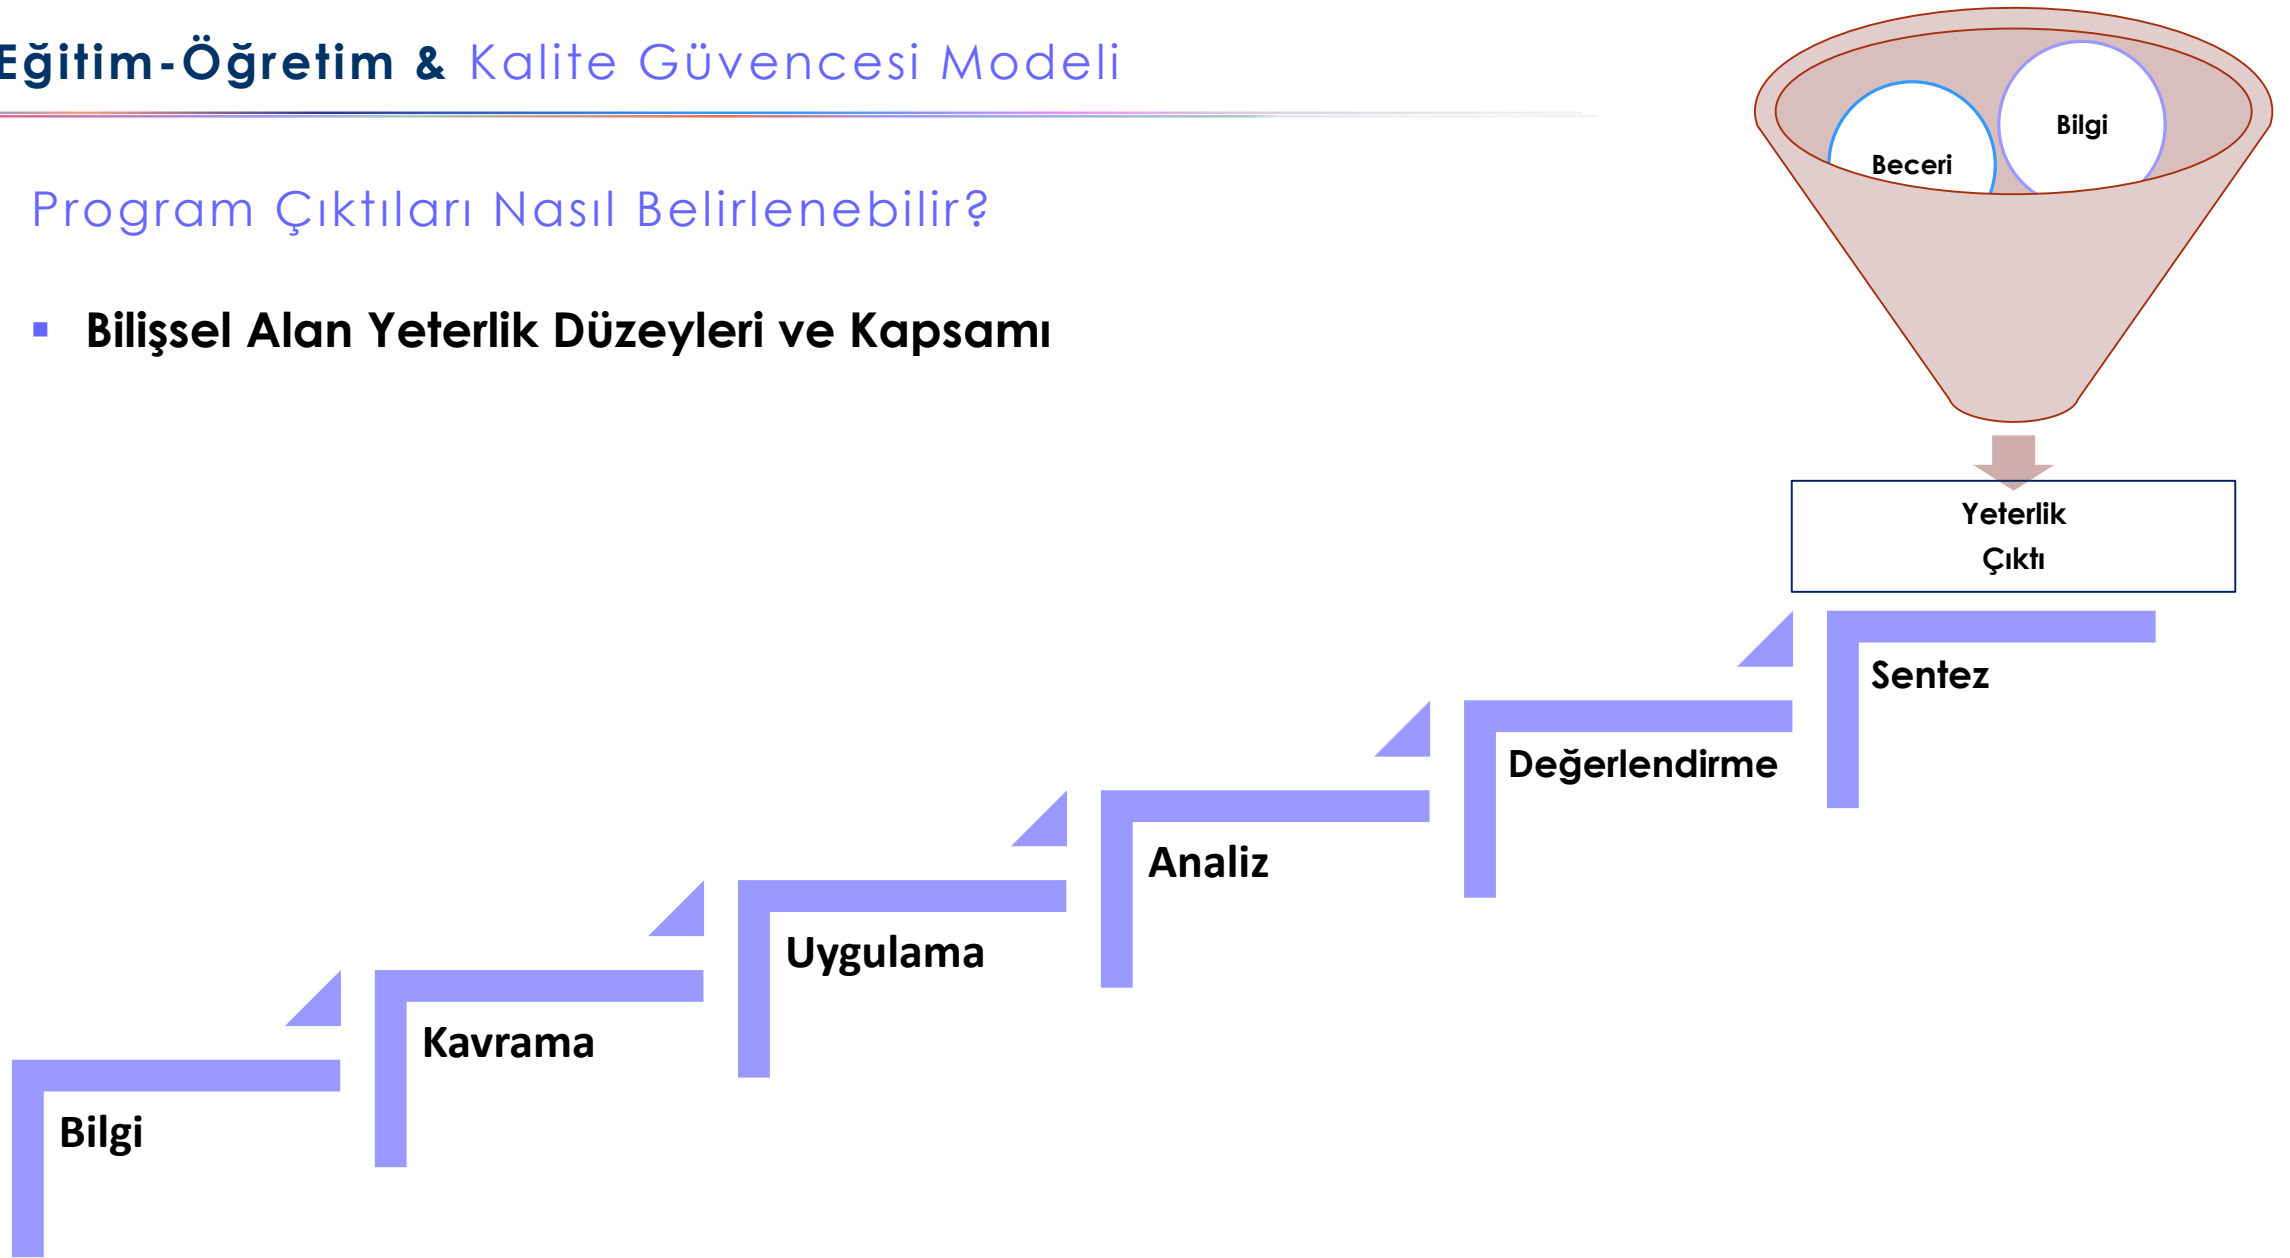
Eğitim-Öğretim & Kalite Güvencesi Modeli

Program Çıktıları Nasıl Belirlenebilir?

▪ Bilişsel Alan Yeterlik Düzeyleri ve Kapsamı

Beceri

Bilgi

Yeterlik
Çıktı

Sentez

Değerlendirme

Analiz

Uygulama

Kavrama

Bilgi